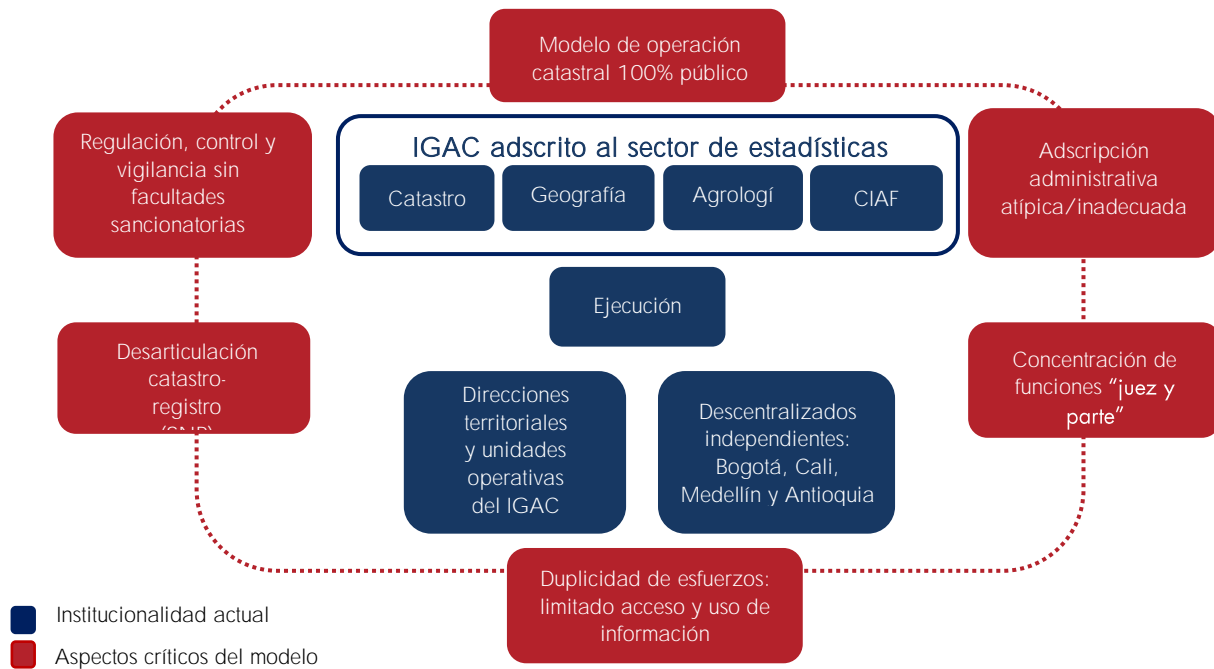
Modelo de operación catastral 100% público

Regulación, control y vigilancia sin facultades sancionatorias

IGAC adscrito al sector de estadísticas

Catastro

Geografía

Agrologí

CIAF

Adscripción administrativa atípica/inadecuada

Ejecución

Desarticulación catastro-registro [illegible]

Concentración de funciones "juez y parte"

Direcciones territoriales y unidades operativas del IGAC

Descentralizados independientes: Bogotá, Cali, Medellín y Antioquia

Duplicidad de esfuerzos: limitado acceso y uso de información

Institucionalidad actual

Aspectos críticos del modelo